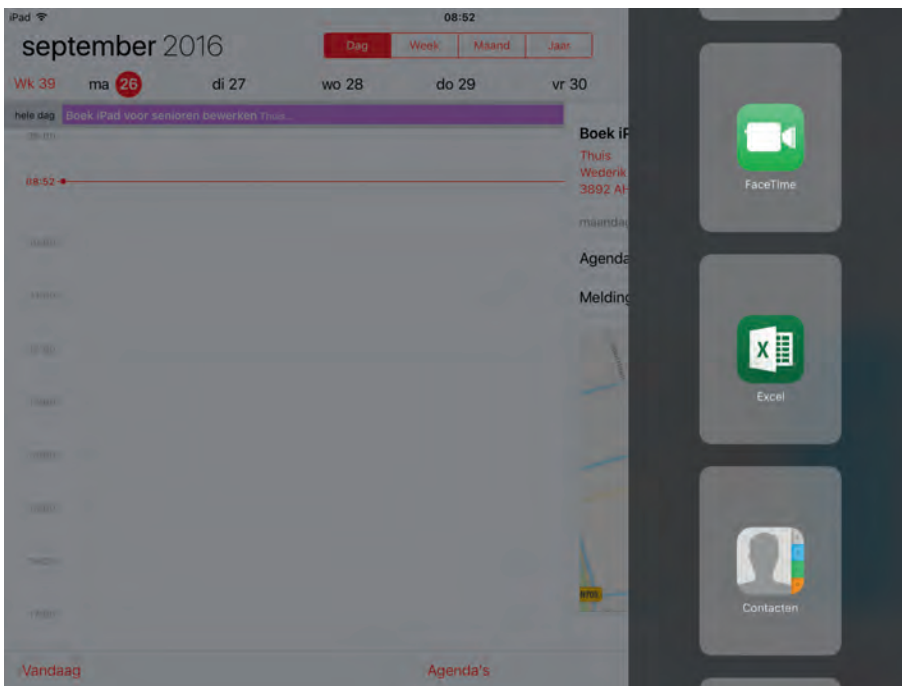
iPad
08:52
september 2016
Dag Week Maand Jaar
Wk 39 ma 26 di 27 wo 28 do 29 vr 30
hele dag Boek iPad voor senioren bewerken Thuis...
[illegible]
08:52
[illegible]
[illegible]
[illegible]
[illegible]
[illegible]
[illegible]
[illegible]
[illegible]
Boek iP
Thuis
Wederik
3892 AH
maandag
Agenda
Melding
N705
FaceTime
Excel
Contacten
Vandaag
Agenda's